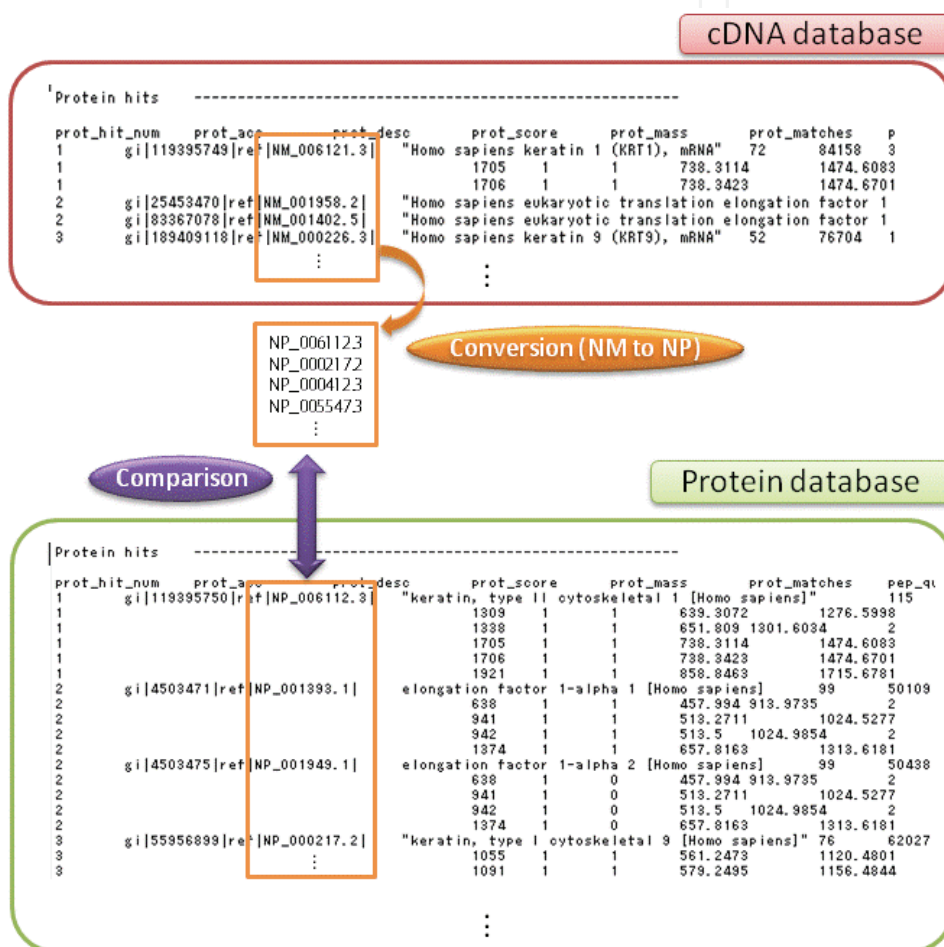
cDNA database

Protein hits --------------------------------------------------------------

| prot_hit_num | prot_acc | prot_desc | prot_score | prot_mass | prot_matches | p |
|---|---|---|---|---|---|---|
| 1 | gi\|119395749\|ref\|NM_006121.3\| | "Homo sapiens keratin 1 (KRT1), mRNA" | 72 | 84158 | 3 | |
| 1 | | 1705 | 1 | 1 | 738.3114 | 1474.6083 |
| 1 | | 1706 | 1 | 1 | 738.3423 | 1474.6701 |
| 2 | gi\|25453470\|ref\|NM_001958.2\| | "Homo sapiens eukaryotic translation elongation factor 1 | | | | |
| 2 | gi\|83367078\|ref\|NM_001402.5\| | "Homo sapiens eukaryotic translation elongation factor 1 | | | | |
| 3 | gi\|189409118\|ref\|NM_000226.3\| | "Homo sapiens keratin 9 (KRT9), mRNA" | 52 | 76704 | 1 | |

⋮

⋮

NP_0061123
NP_0002172
NP_0004123
NP_0055473
⋮

Conversion (NM to NP)

Comparison

Protein database

Protein hits --------------------------------------------------------------

| prot_hit_num | prot_acc | prot_desc | prot_score | prot_mass | prot_matches | pep_qu |
|---|---|---|---|---|---|---|
| 1 | gi\|119395750\|ref\|NP_006112.3\| | "keratin, type II cytoskeletal 1 [Homo sapiens]" | 115 | | | |
| 1 | | 1309 | 1 | 1 | 639.3072 | 1276.5998 |
| 1 | | 1338 | 1 | 1 | 651.809 1301.6034 | 2 |
| 1 | | 1705 | 1 | 1 | 738.3114 | 1474.6083 |
| 1 | | 1706 | 1 | 1 | 738.3423 | 1474.6701 |
| 1 | | 1921 | 1 | 1 | 858.8463 | 1715.6781 |
| 2 | gi\|4503471\|ref\|NP_001393.1\| | elongation factor 1-alpha 1 [Homo sapiens] | 99 | 50109 | | |
| 2 | | 638 | 1 | 1 | 457.994 913.9735 | 2 |
| 2 | | 941 | 1 | 1 | 513.2711 | 1024.5277 |
| 2 | | 942 | 1 | 1 | 513.5 1024.9854 | 2 |
| 2 | | 1374 | 1 | 1 | 657.8163 | 1313.6181 |
| 2 | gi\|4503475\|ref\|NP_001949.1\| | elongation factor 1-alpha 2 [Homo sapiens] | 99 | 50438 | | |
| 2 | | 638 | 1 | 0 | 457.994 913.9735 | 2 |
| 2 | | 941 | 1 | 0 | 513.2711 | 1024.5277 |
| 2 | | 942 | 1 | 0 | 513.5 1024.9854 | 2 |
| 2 | | 1374 | 1 | 0 | 657.8163 | 1313.6181 |
| 3 | gi\|55956899\|ref\|NP_000217.2\| | "keratin, type I cytoskeletal 9 [Homo sapiens]" | 76 | 62027 | | |
| 3 | | 1055 | 1 | 1 | 561.2473 | 1120.4801 |
| 3 | | 1091 | 1 | 1 | 579.2495 | 1156.4844 |

⋮

⋮